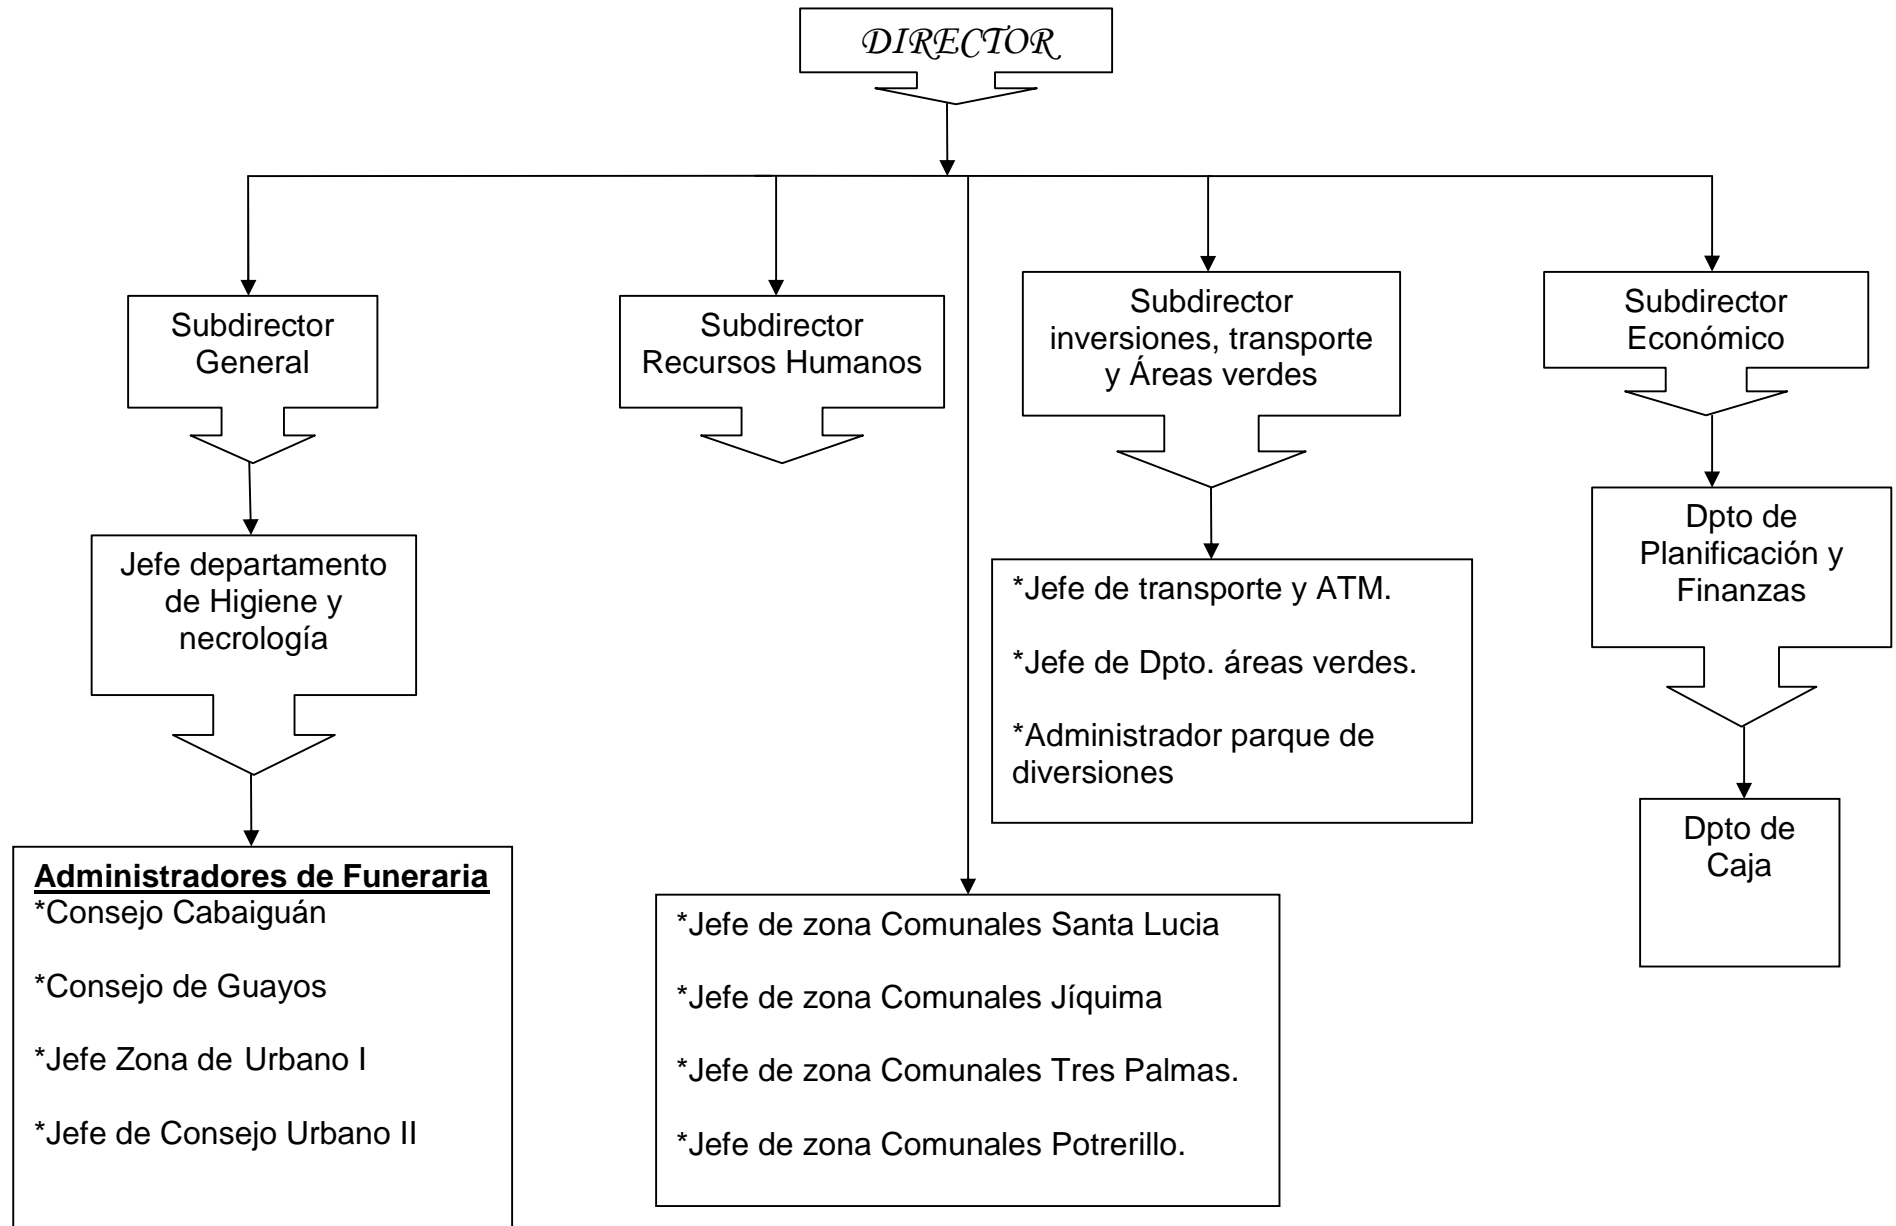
DIRECTOR

Subdirector General

Subdirector Recursos Humanos

Subdirector inversiones, transporte y Áreas verdes

Subdirector Económico

Jefe departamento de Higiene y necrología

*Jefe de transporte y ATM.

*Jefe de Dpto. áreas verdes.

*Administrador parque de diversiones

Dpto de Planificación y Finanzas

Dpto de Caja

**Administradores de Funeraria**
*Consejo Cabaiguán

*Consejo de Guayos

*Jefe Zona de Urbano I

*Jefe de Consejo Urbano II

*Jefe de zona Comunales Santa Lucia

*Jefe de zona Comunales Jíquima

*Jefe de zona Comunales Tres Palmas.

*Jefe de zona Comunales Potrerillo.